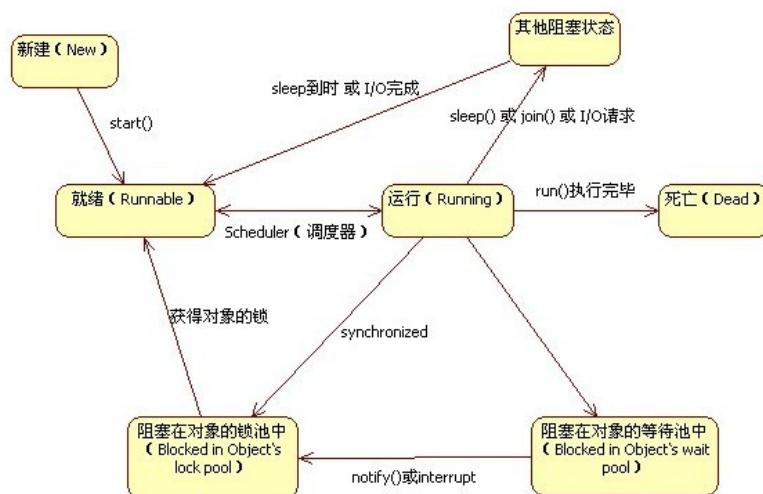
新建（New）

其他阻塞状态

sleep到时 或 I/O完成

start()

sleep() 或 join() 或 I/O请求

就绪（Runnable）

运行（Running）

run()执行完毕

死亡（Dead）

Scheduler（调度器）

获得对象的锁

synchronized

阻塞在对象的锁池中（Blocked in Object's lock pool）

阻塞在对象的等待池中（Blocked in Object's wait pool）

notify()或interrupt